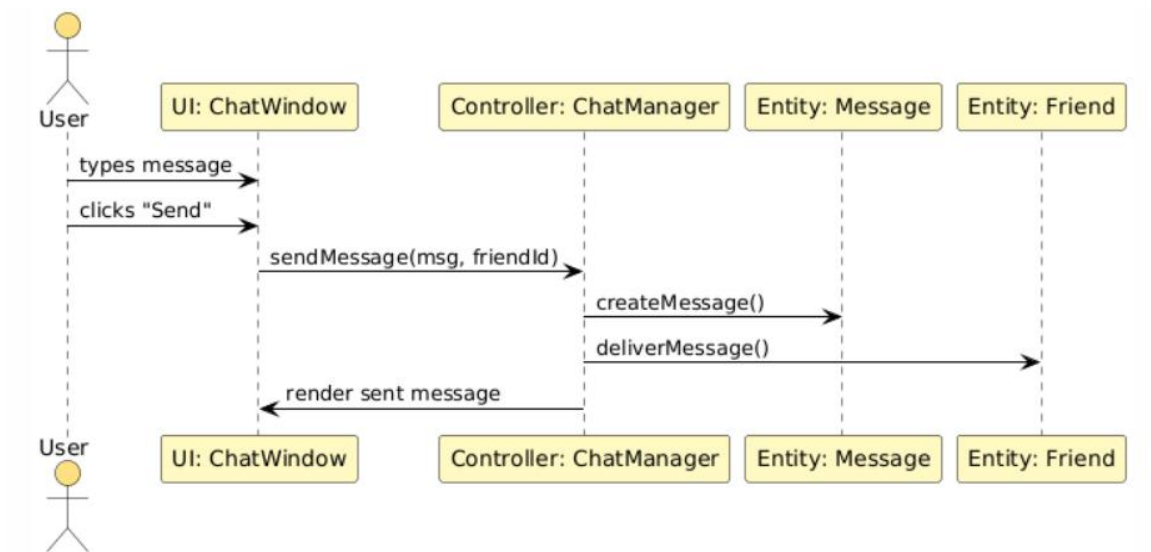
User

UI: ChatWindow

Controller: ChatManager

Entity: Message

Entity: Friend

types message

clicks "Send"

sendMessage(msg, friendId)

createMessage()

deliverMessage()

render sent message

User

UI: ChatWindow

Controller: ChatManager

Entity: Message

Entity: Friend